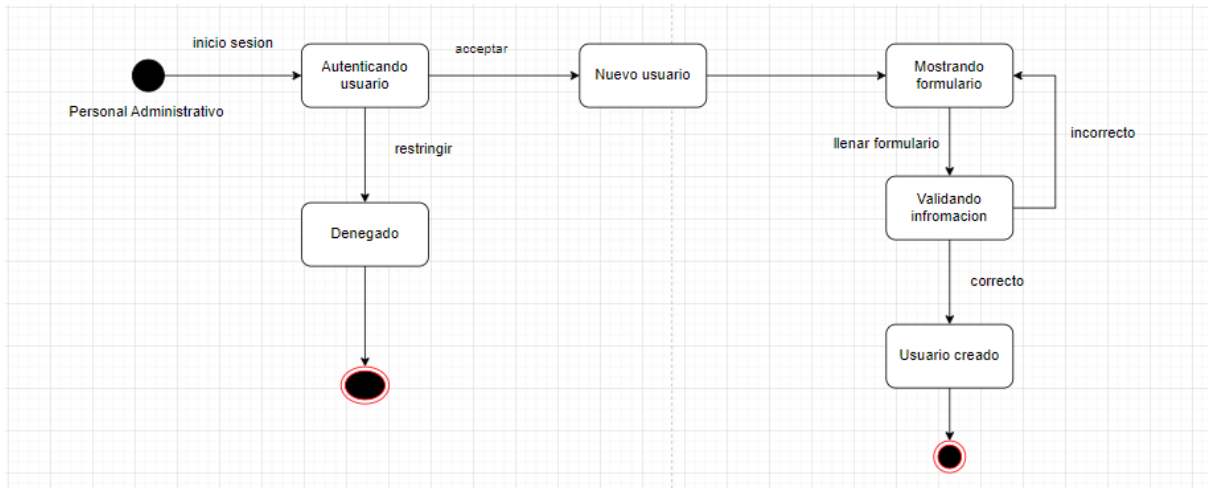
inicio sesion

Personal Administrativo

Autenticando usuario

acceptar

Nuevo usuario

Mostrando formulario

restringir

llenar formulario

incorrecto

Denegado

Validando infromacion

correcto

Usuario creado